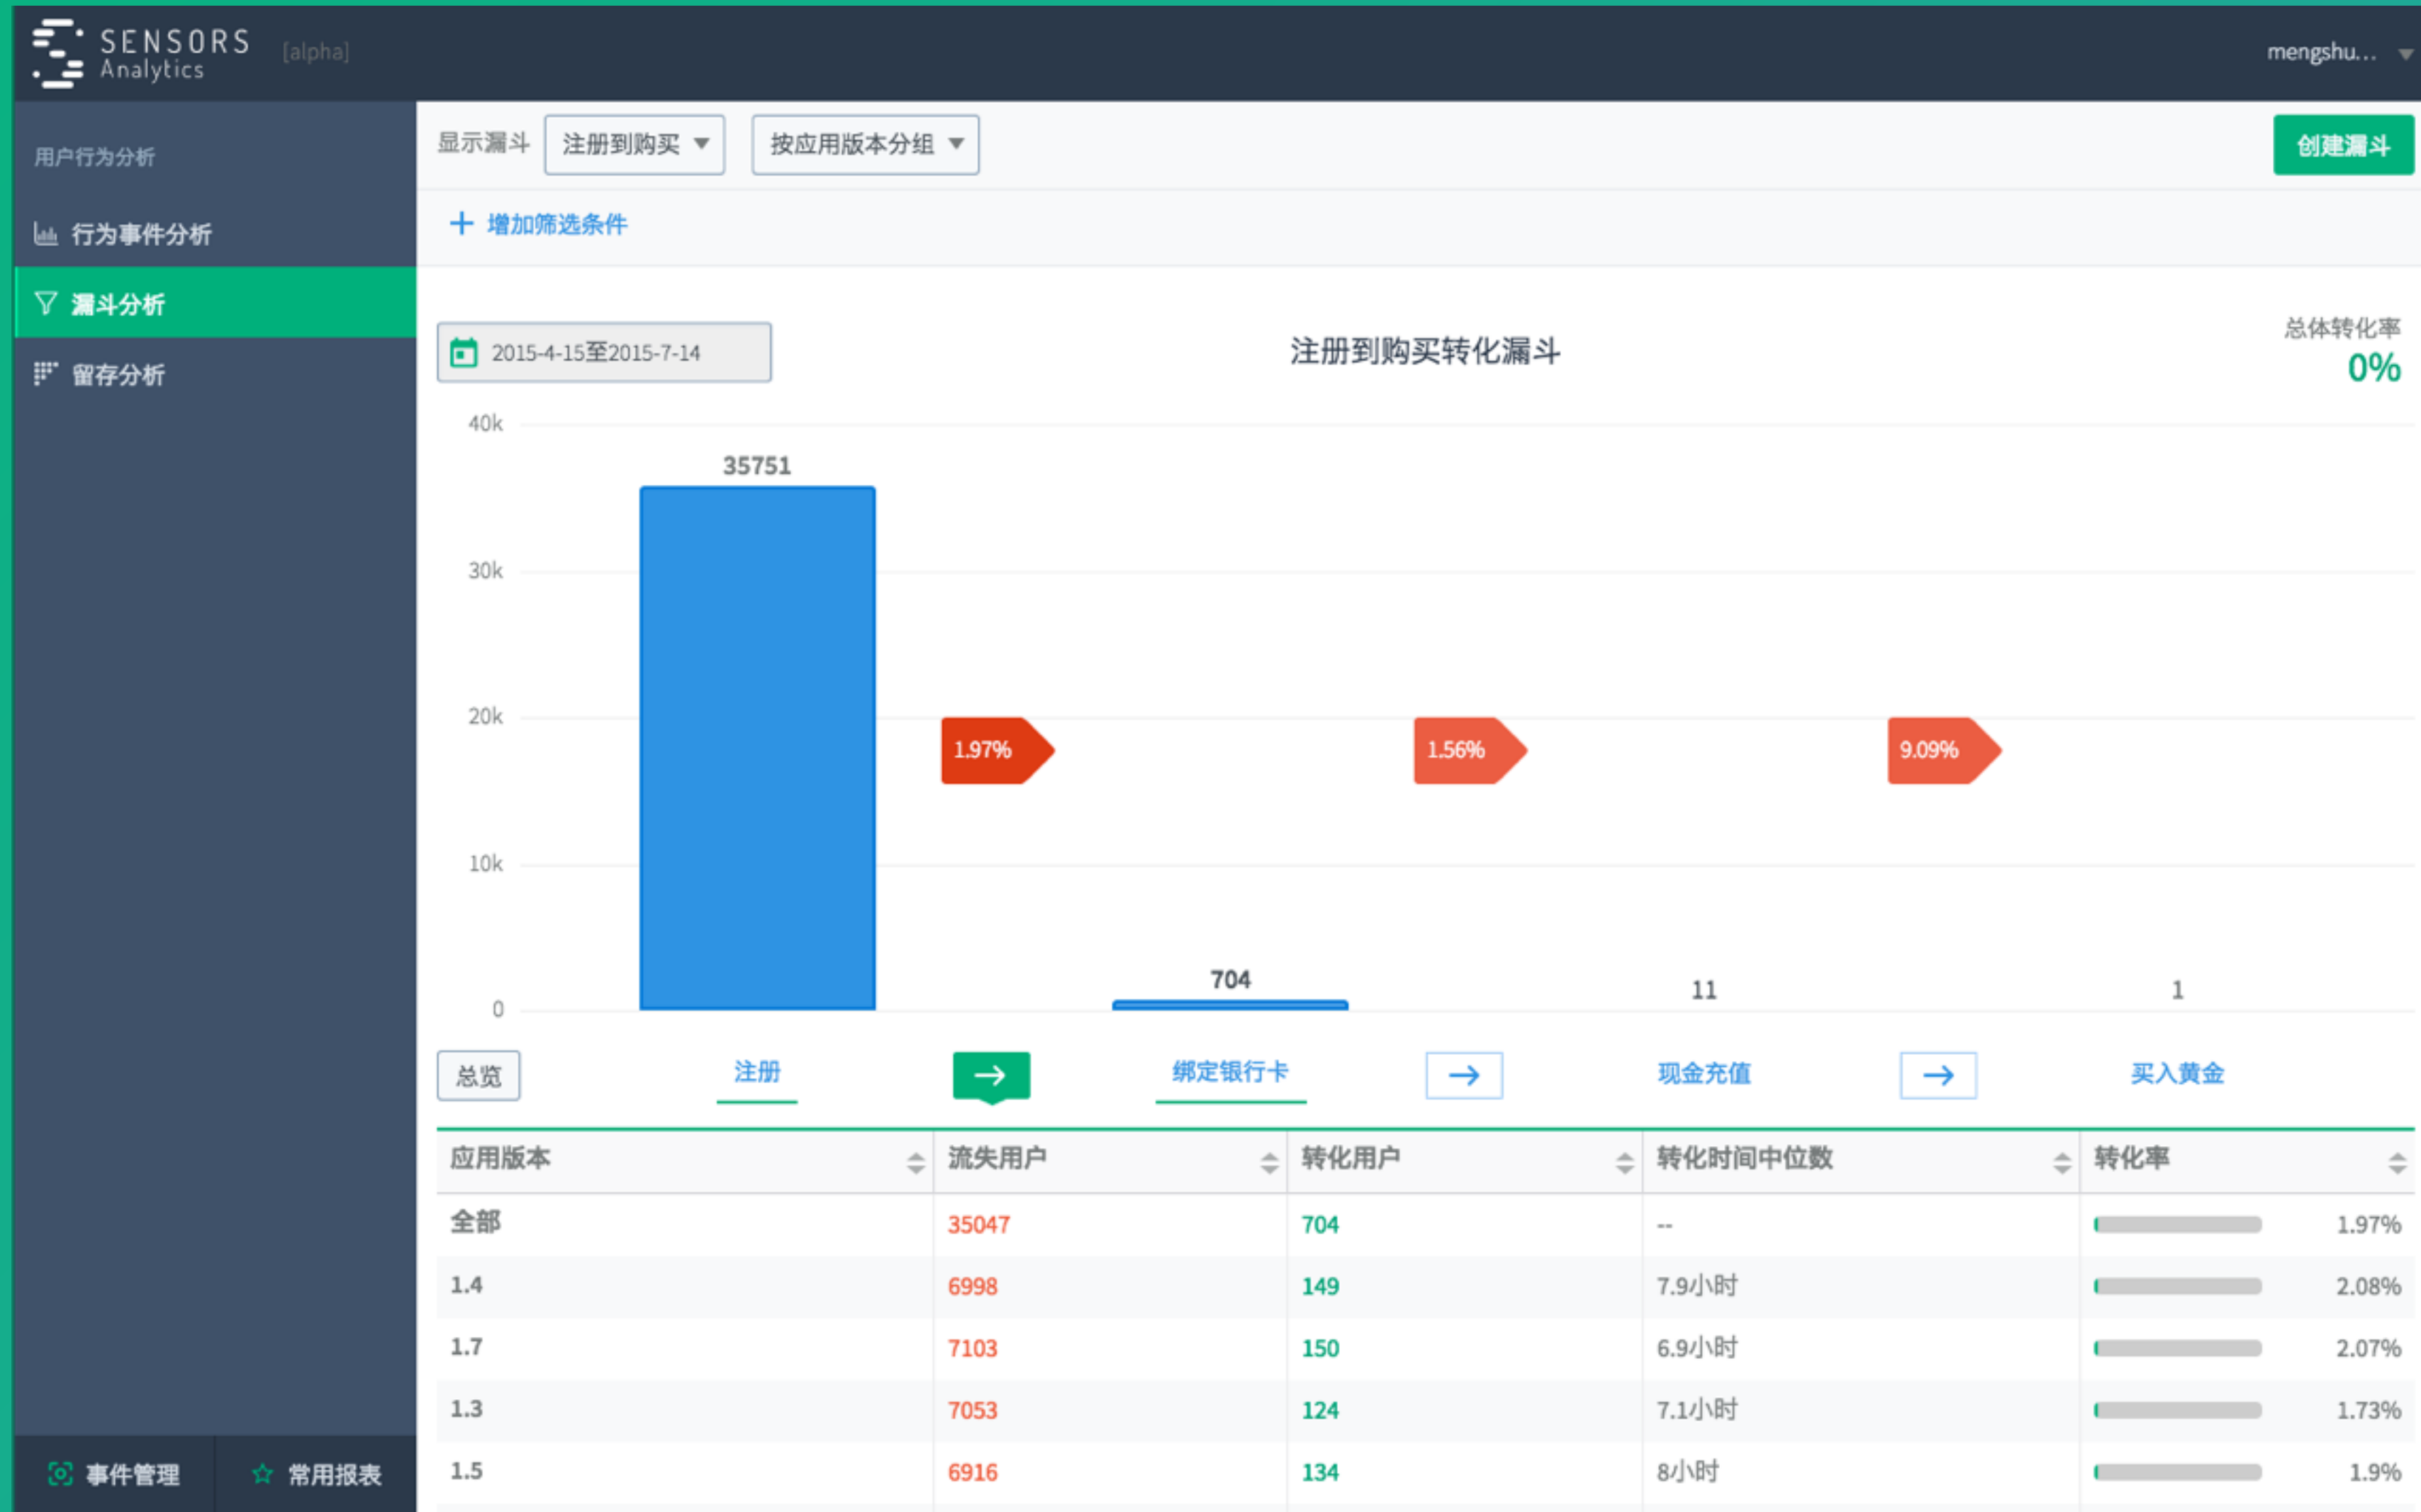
SENSORS Analytics [alpha]

mengshu...

用户行为分析

行为事件分析

漏斗分析

留存分析

事件管理

常用报表

显示漏斗 注册到购买 按应用版本分组

创建漏斗

+ 增加筛选条件

2015-4-15至2015-7-14

注册到购买转化漏斗

总体转化率
0%

40k
30k
20k
10k
0

35751
1.97%
704
1.56%
11
9.09%
1

总览

注册
绑定银行卡
现金充值
买入黄金

| 应用版本 | 流失用户 | 转化用户 | 转化时间中位数 | 转化率 |
|---|---|---|---|---|
| 全部 | 35047 | 704 | -- | 1.97% |
| 1.4 | 6998 | 149 | 7.9小时 | 2.08% |
| 1.7 | 7103 | 150 | 6.9小时 | 2.07% |
| 1.3 | 7053 | 124 | 7.1小时 | 1.73% |
| 1.5 | 6916 | 134 | 8小时 | 1.9% |